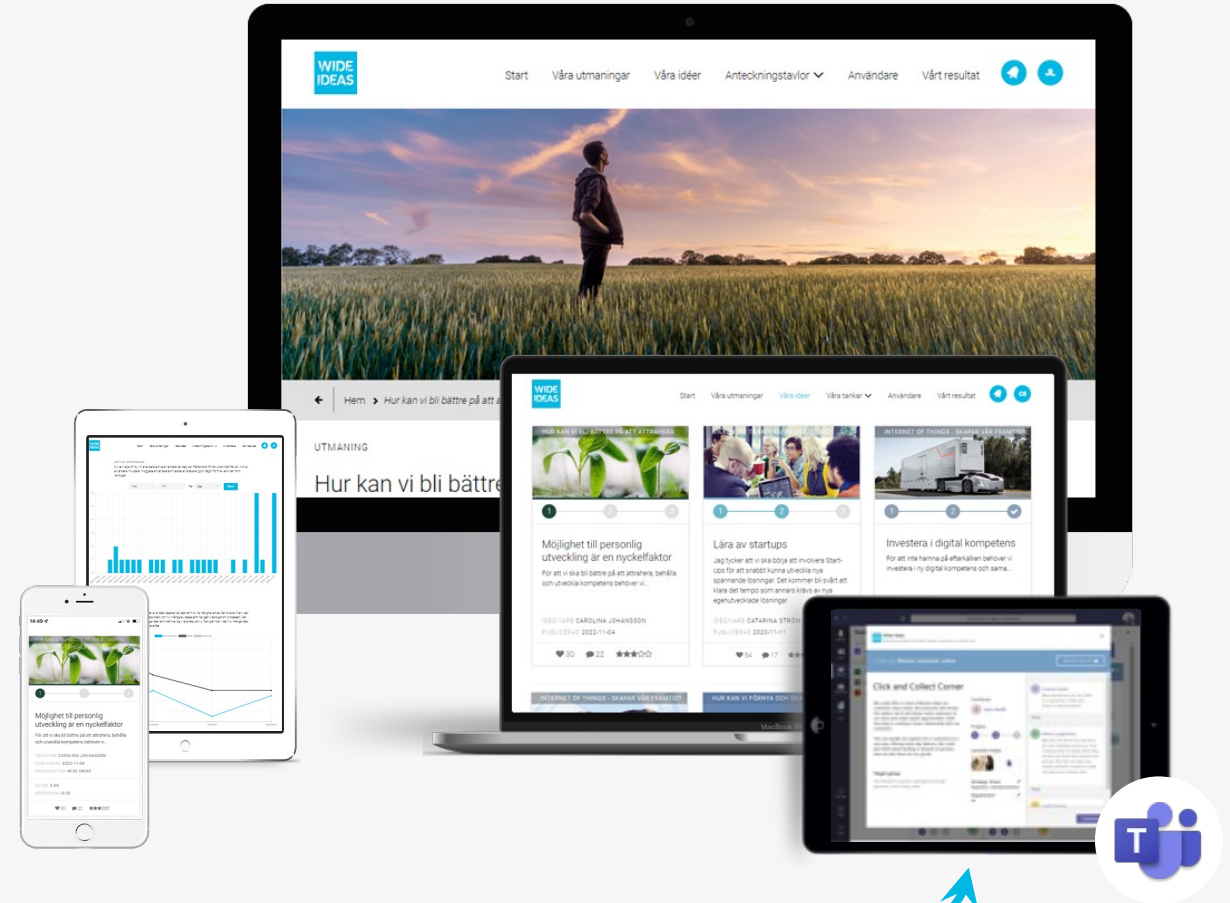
WIDE IDEAS

Start Våra utmaningar Våra idéer Anteckningstavlor Användare Vårt resultat JL

Hem > Hur kan vi bli bättre på att a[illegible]

UTMANING

Hur kan vi bli bättre

WIDE IDEAS

Start Våra utmaningar Våra idéer Våra tankar Användare Vårt resultat CE

HUR KAN VI BLI BÄTTRE PÅ ATT ATTRAHERA

Möjlighet till personlig utveckling är en nyckelfaktor

För att vi ska bli bättre på att attrahera, behålla och utveckla kompetens behöver vi ...

IDÉGIVARE CAROLINA JOHANSSON
PUBLICERAD 2022-11-04

30 22

Lära av startups

Jag tycker att vi ska börja att involvera Start-Ups för att snabbt kunna utveckla nya spännande lösningar. Det kommer bli svårt att klara det tempo som annars krävs av ren egenutvecklade lösningar.

IDÉGIVARE CATARINA STRÖM
PUBLICERAD 2020-11-11

54 17

INTERNET OF THINGS - SKAPAR VÅR FRAMTID

Investera i digital kompetens

För att inte hamna på efterkälken behöver vi investera i ny digital kompetens och sama...

INTERNET OF THINGS - SKAPAR VÅR FRAMTID

HUR KAN VI FÖRNYA OCH UTVECKLA

MacBook Pro

Click and Collect Corner

14:49

Möjlighet till personlig utveckling är en nyckelfaktor

För att vi ska bli bättre på att attrahera, behålla och utveckla kompetens behöver vi ...

IDÉGIVARE CAROLINA JOHANSSON
PUBLICERAD 2022-11-04
ORGANISATION WIDE IDEAS

30 22